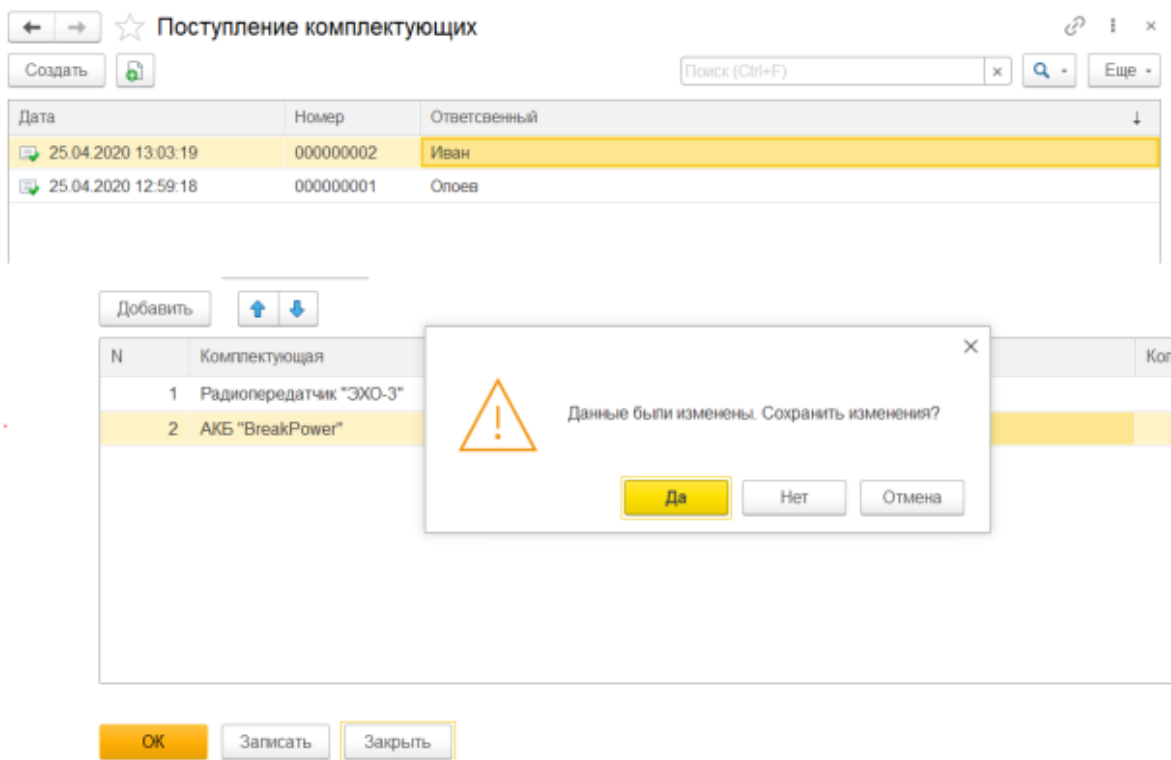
Поступление комплектующих

Создать

Поиск (Ctrl+F)

Еще

| Дата | Номер | Ответсвенный |
|---|---|---|
| 25.04.2020 13:03:19 | 000000002 | Иван |
| 25.04.2020 12:59:18 | 000000001 | Олоев |

Добавить

| N | Комплектующая | Ко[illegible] |
|---|---|---|
| 1 | Радиопередатчик "ЭХО-3" | |
| 2 | АКБ "BreakPower" | |

Данные были изменены. Сохранить изменения?

Да

Нет

Отмена

ОК

Записать

Закрыть